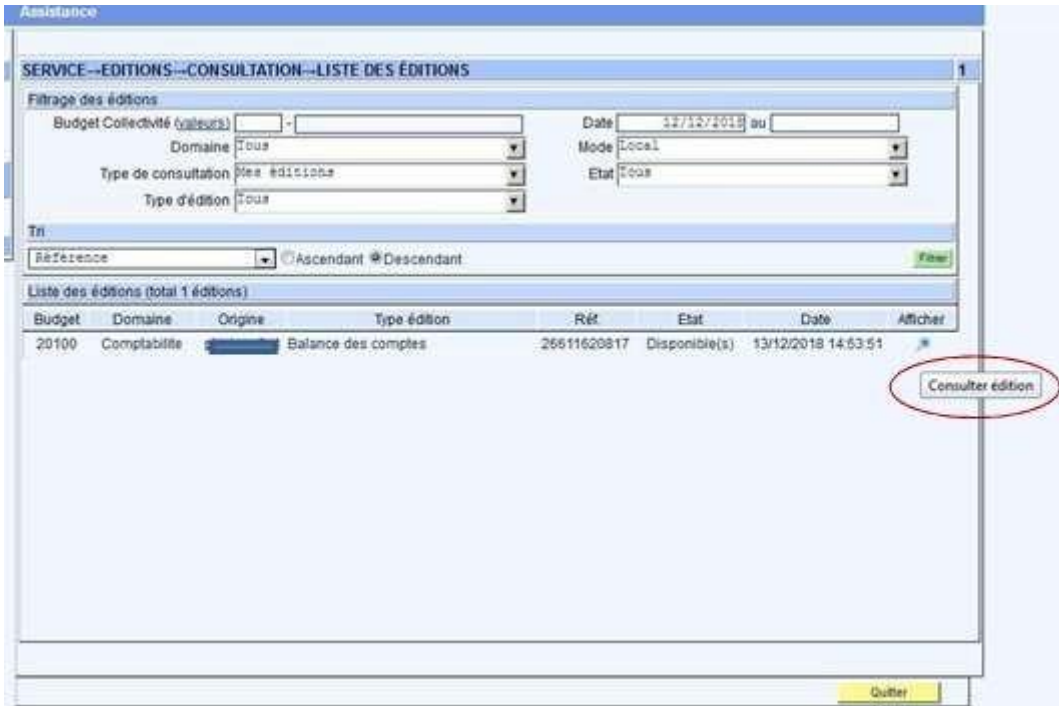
Assistance

SERVICE→EDITIONS→CONSULTATION→LISTE DES ÉDITIONS

1

Filtrage des éditions

Budget Collectivité (valeurs) -

Date 12/12/2018 au

Domaine Tous

Mode Local

Type de consultation Mes éditions

Etat Tous

Type d'édition Tous

Tri

Référence

Ascendant Descendant

Filtrer

Liste des éditions (total 1 éditions)

| Budget | Domaine | Origine | Type édition | Réf. | Etat | Date | Afficher |
|---|---|---|---|---|---|---|---|
| 20100 | Comptabilite | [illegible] | Balance des comptes | 26611620817 | Disponible(s) | 13/12/2018 14:53:51 | |

Consulter édition

Quitter